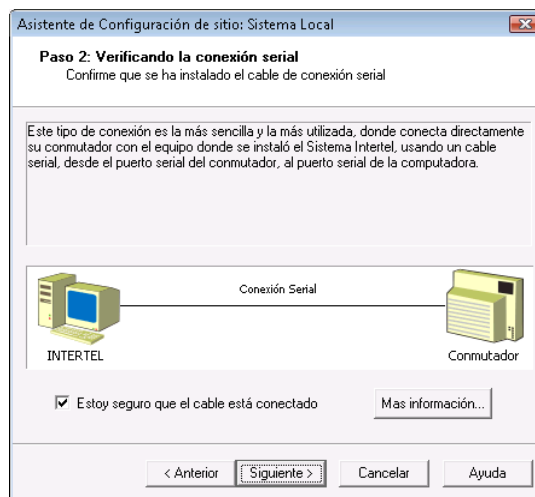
Asistente de Configuración de sitio: Sistema Local

Paso 2: Verificando la conexión serial
Confirme que se ha instalado el cable de conexión serial

Este tipo de conexión es la más sencilla y la más utilizada, donde conecta directamente su conmutador con el equipo donde se instaló el Sistema Intertel, usando un cable serial, desde el puerto serial del conmutador, al puerto serial de la computadora.

Conexión Serial

INTERTEL

Conmutador

Estoy seguro que el cable está conectado

Mas información...

< Anterior

Siguiente >

Cancelar

Ayuda